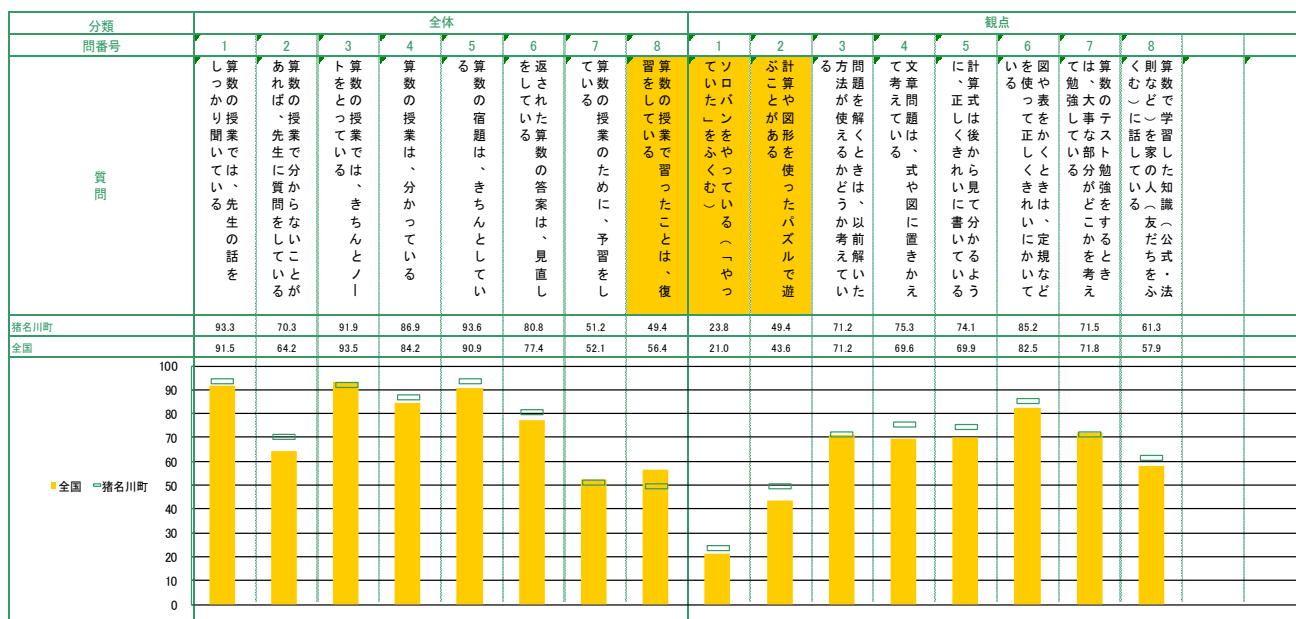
| 分類 | 全体 | | | | | | | | 観点 | | | | | | | |
|---|---|---|---|---|---|---|---|---|---|---|---|---|---|---|---|---|
| 問番号 | 1 | 2 | 3 | 4 | 5 | 6 | 7 | 8 | 1 | 2 | 3 | 4 | 5 | 6 | 7 | 8 |
| 質問 | 算数の授業では、先生の話をしっかり聞いている | 算数の授業で分からないことがあれば、先生に質問をしている | 算数の授業では、きちんとノートをとっている | 算数の授業は、分かっている | 算数の宿題は、きちんとしている | 返された算数の答案は、見直しをしている | 算数の授業のために、予習をしている | 算数の授業で習ったことは、復習をしている | ソロバンをやっている(「やっていた」をふくむ) | 計算や図形を使ったパズルで遊ぶことがある | 問題を解くときは、以前解いた方法が使えるかどうか考えている | 文章問題は、式や図に置きかえて考えている | 計算式は後から見て分かるように、正しくきれいに書いている | 図や表をかくときは、定規などを使って正しくきれいにかいている | 算数のテスト勉強をするときは、大事な部分がどこかを考えて勉強している | 算数で学習した知識(公式・法則など)を家の人(友だちをふくむ)に話している |
| 猪名川町 | 93.3 | 70.3 | 91.9 | 86.9 | 93.6 | 80.8 | 51.2 | 49.4 | 23.8 | 49.4 | 71.2 | 75.3 | 74.1 | 85.2 | 71.5 | 61.3 |
| 全国 | 91.5 | 64.2 | 93.5 | 84.2 | 90.9 | 77.4 | 52.1 | 56.4 | 21.0 | 43.6 | 71.2 | 69.6 | 69.9 | 82.5 | 71.8 | 57.9 |

100
90
80
70
60
50
40
30
20
10
0

全国 猪名川町